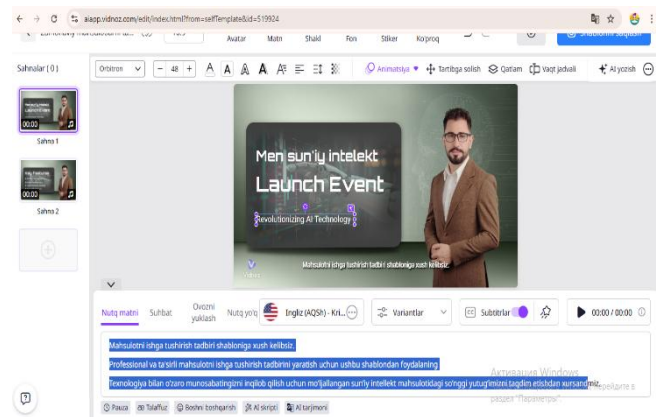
aiasp.vidnoz.com/edit/index.html?from=selfTemplate&id=519924

Avatar Matn Shakl Fon Stiker Ko'proq

Sahnalar ( 0 )

Orbitron 48 + A A A A Animatsiya Tartibga solish Qatlam Vaqt jadvali AI yozish

00:00 Sahna 1

00:00 Sahna 2

Men sun'iy intelekt
Launch Event
Revolutionizing AI Technology

Mahsulotni ishga tushirish tadbiri shabloniga xush kelibsiz.

Vidnoz

Nutq matni Suhbat Ovozni yuklash Nutq yo'q Ingliz (AQSh) - Kri... Variantlar Subtitrlar 00:00 / 00:00

Mahsulotni ishga tushirish tadbiri shabloniga xush kelibsiz.

Professional va ta'sirli mahsulotni ishga tushirish tadbirini yaratish uchun ushbu shablondan foydalaning.

Texnologiya bilan o'zaro munosabatingizni inqilob qilish uchun mo'ljallangan sun'iy intellekt mahsulotidagi so'nggi yutug'imizni taqdim etishdan xursandmiz.

Активация Windows
Чтобы активировать Windows, перейдите в раздел "Параметры".

Pauza Talaffuz Boshni boshqarish AI skripti AI tarjimoni